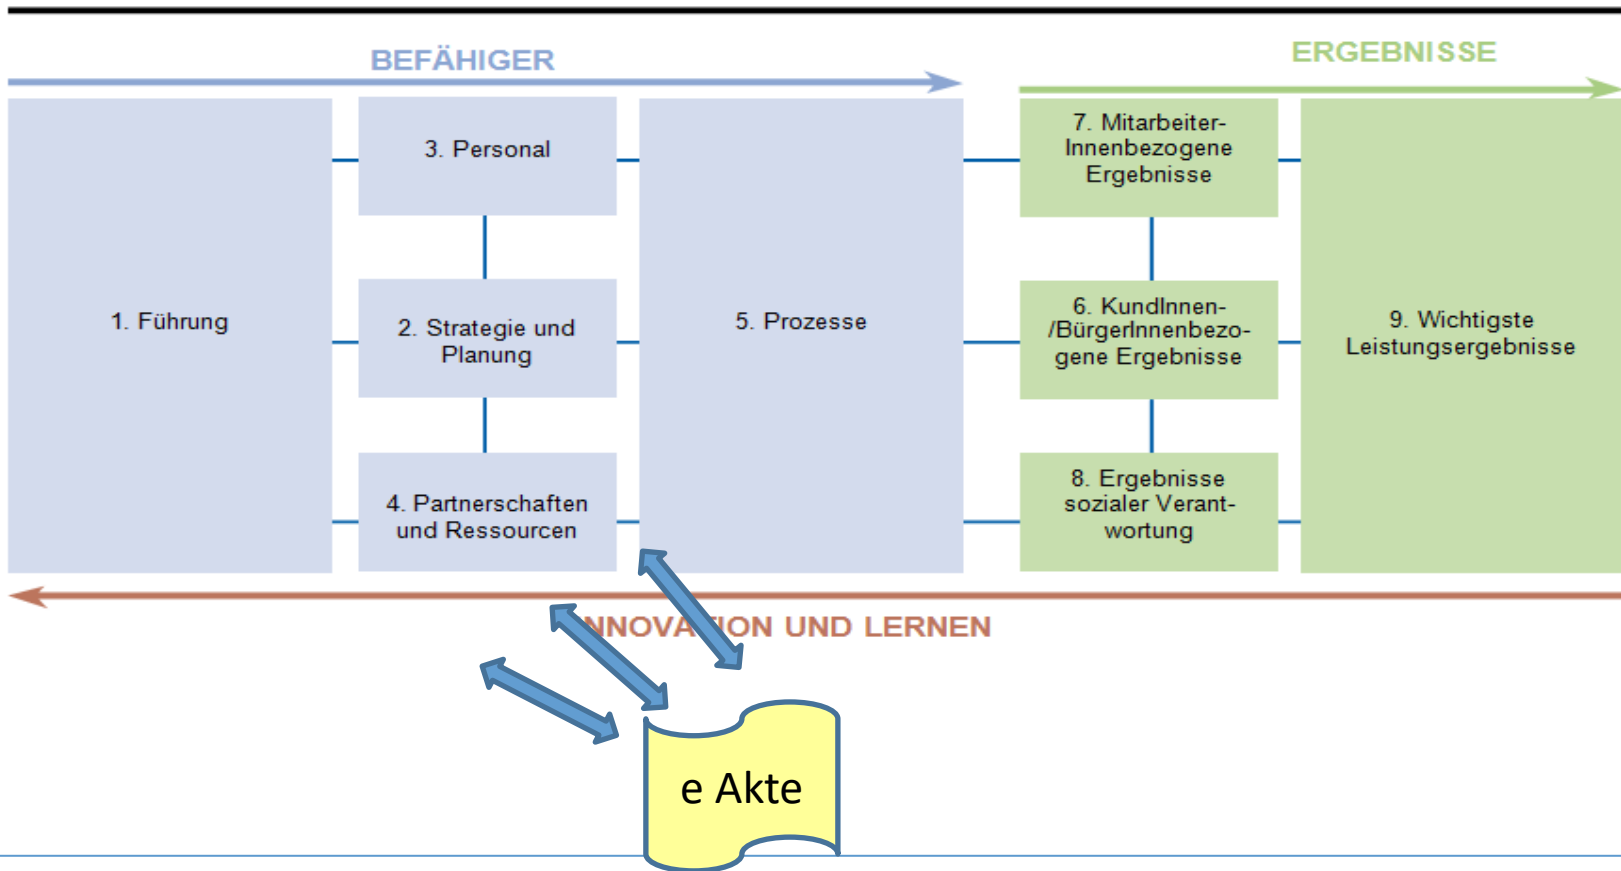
BEFÄHIGER

ERGEBNISSE

1. Führung

3. Personal

2. Strategie und Planung

4. Partnerschaften und Ressourcen

5. Prozesse

7. MitarbeiterInnenbezogene Ergebnisse

6. KundInnen-/BürgerInnenbezogene Ergebnisse

8. Ergebnisse sozialer Verantwortung

9. Wichtigste Leistungsergebnisse

NNOVA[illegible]ION UND LERNEN

e Akte